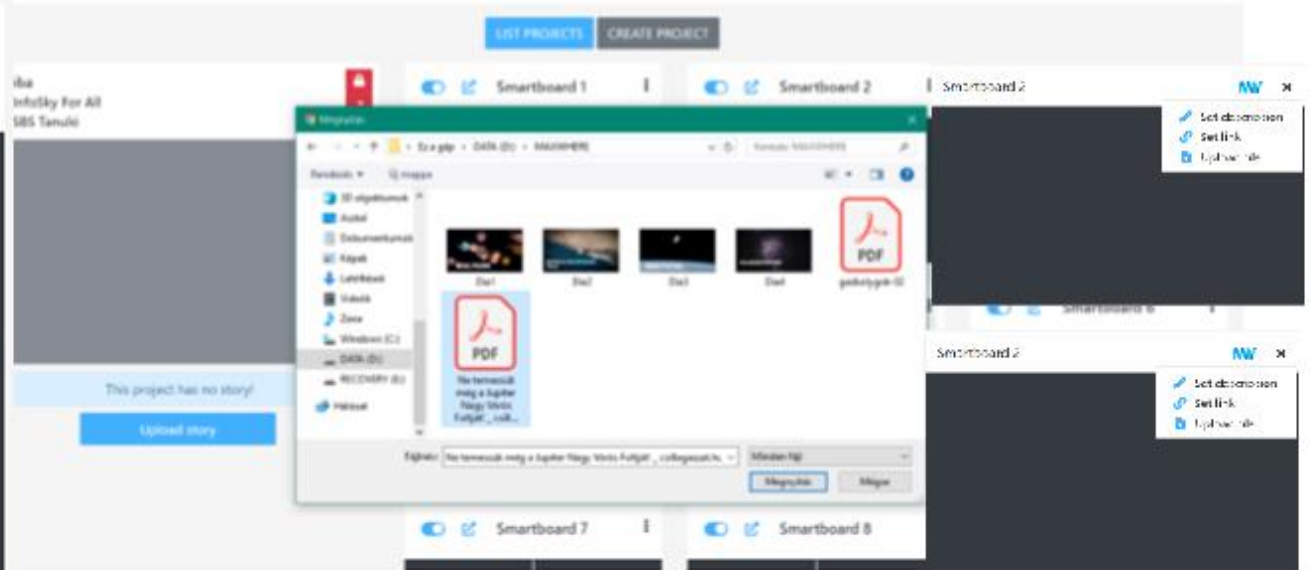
LIST PROJECTS
CREATE PROJECT

iba
InfoSky For All
SBS Tanuló

Smartboard 1
Smartboard 2

Megnyitás
Ez a gép > DATA (D:) > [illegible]
Rendezés ▾
Új mappa
3D objektumok
Asztal
Dokumentumok
Képek
Letöltések
Videók
Zene
Windows (C:)
DATA (D:)
RECOVERY (E:)
Hálózat

Dia1
Dia2
Dia3
Dia4
PDF
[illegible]
PDF
Ne temessük meg a Jupiter Nagy Vörös Foltját!_ collt...

Fájlnév: Ne temessük meg a Jupiter Nagy Vörös Foltját_ collegezat.hu
Minden fájl
Megnyitás
Mégse

This project has no story!
Upload story

Smartboard 2
Set description
Set link
Upload file
Smartboard 6

Smartboard 2
Set description
Set link
Upload file

Smartboard 7
Smartboard 8